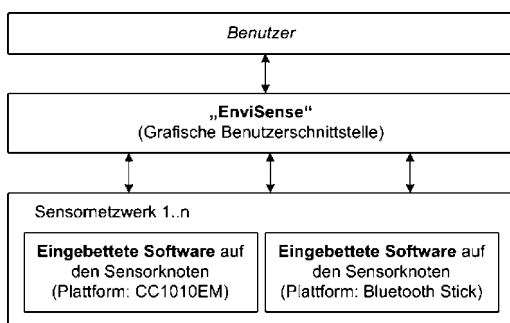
Benutzer

„EnviSense"
(Grafische Benutzerschnittstelle)

Sensornetzwerk 1..n

Eingebettete Software auf den Sensorknoten (Plattform: CC1010EM)

Eingebettete Software auf den Sensorknoten (Plattform: Bluetooth Stick)